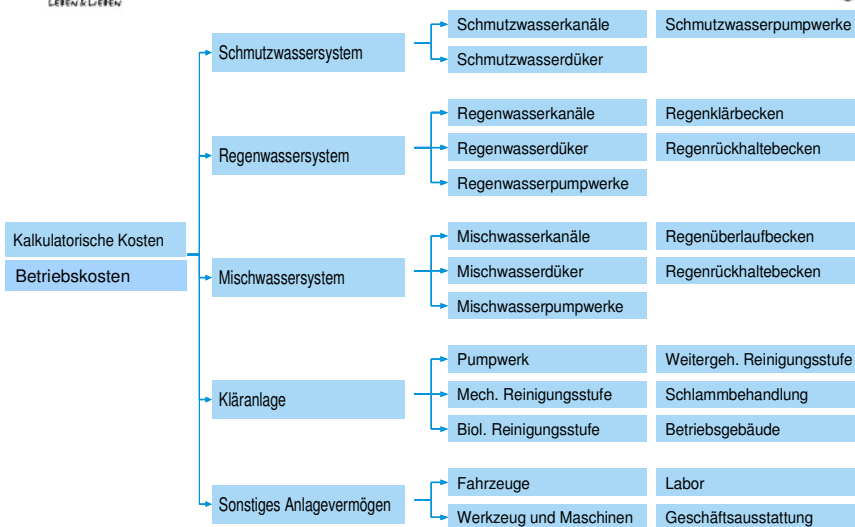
LEBEN & LIEBEN

Kalkulatorische Kosten

Betriebskosten

Schmutzwassersystem

Schmutzwasserkanäle

Schmutzwasserpumpwerke

Schmutzwasserdüker

Regenwassersystem

Regenwasserkanäle

Regenklärbecken

Regenwasserdüker

Regenrückhaltebecken

Regenwasserpumpwerke

Mischwassersystem

Mischwasserkanäle

Regenüberlaufbecken

Mischwasserdüker

Regenrückhaltebecken

Mischwasserpumpwerke

Kläranlage

Pumpwerk

Weitergeh. Reinigungsstufe

Mech. Reinigungsstufe

Schlammbehandlung

Biol. Reinigungsstufe

Betriebsgebäude

Sonstiges Anlagevermögen

Fahrzeuge

Labor

Werkzeug und Maschinen

Geschäftsausstattung